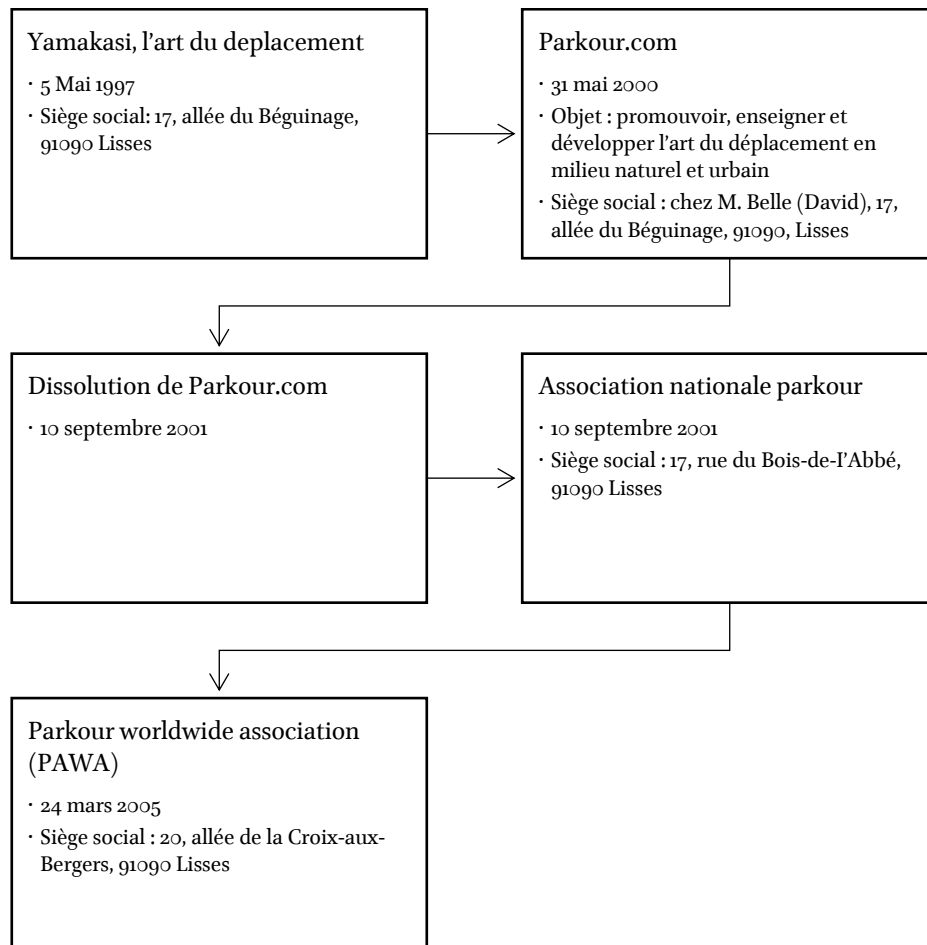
Yamakasi, l'art du deplacement

· 5 Mai 1997
· Siège social: 17, allée du Béguinage, 91090 Lisses

Parkour.com

· 31 mai 2000
· Objet : promouvoir, enseigner et développer l'art du déplacement en milieu naturel et urbain
· Siège social : chez M. Belle (David), 17, allée du Béguinage, 91090, Lisses

Dissolution de Parkour.com

· 10 septembre 2001

Association nationale parkour

· 10 septembre 2001
· Siège social : 17, rue du Bois-de-l'Abbé, 91090 Lisses

Parkour worldwide association (PAWA)

· 24 mars 2005
· Siège social : 20, allée de la Croix-aux-Bergers, 91090 Lisses